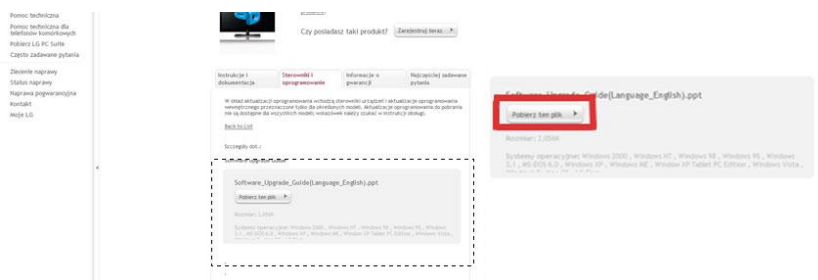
Pomoc techniczna
Pomoc techniczna dla telefonów komórkowych
Pobierz LG PC Suite
Często zadawane pytania

Zlecenie naprawy
Status naprawy
Naprawa pogwarancyjna
Kontakt
Moje LG

Czy posiadasz taki produkt? Zarejestruj teraz

Instrukcje i dokumentacja
Sterowniki i oprogramowanie
Informacje o gwarancji
Najczęściej zadawane pytania

W skład aktualizacji oprogramowania wchodzą sterowniki urządzeń i aktualizacje oprogramowania niewbudowanego przeznaczone tylko dla określonych modeli. Aktualizacja oprogramowania do pobrania nie są dostępne dla wszystkich modeli; wskazówek należy szukać w instrukcji obsługi.

Back to List

Szczegóły dot.:

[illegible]

Software_Upgrade_Guide(Language_English).ppt

Pobierz ten plik

Rozmiar: 1,25M

Systemy operacyjne: Windows 2000 , Windows NT , Windows 98 , Windows 95 , Windows 3.1 , MS-DOS 6.0 , Windows XP , Windows ME , Windows XP Tablet PC Edition , Windows Vista , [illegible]

Software_Upgrade_Guide(Language_English).ppt

Pobierz ten plik

Rozmiar: 1,250K

Systemy operacyjne: Windows 2000 , Windows NT , Windows 98 , Windows 95 , Windows 3.1 , MS-DOS 6.0 , Windows XP , Windows ME , Windows XP Tablet PC Edition , Windows Vista , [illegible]